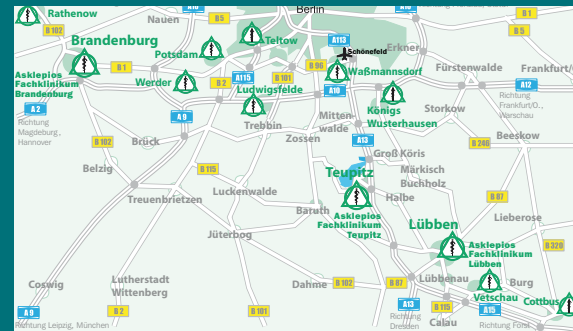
Rathenow
Nauen
B 5
Berlin
A113
Brandenburg
Potsdam
Teltow
Schönefeld
Erkner
B 102
B 1
B 96
Waßmannsdorf
Fürstenwalde
B 1
Frankfurt/
Asklepios Fachklinikum Brandenburg
Werder
A115
B 2
B 101
Ludwigsfelde
A10
Königs Wusterhausen
A12
B 5
A 2
Richtung Magdeburg, Hannover
A 9
Trebbin
Mittenwalde
Storkow
Richtung Frankfurt/O., Warschau
B 102
Brück
Zossen
A13
Groß Köris
B 246
Beeskow
Belzig
B 115
Teupitz
Märkisch Buchholz
Treuenbrietzen
Luckenwalde
Halbe
B 87
Baruth
Asklepios Fachklinikum Teupitz
Lübben
Lieberose
Jüterbog
Asklepios Fachklinikum Lübben
B 320
Coswig
Lutherstadt Wittenberg
Dahme
B 102
B 87
Lübbenau
Burg
Vetschau
Cottbus
A 9
B 2
B 101
A13
B 115
A15
Richtung Leipzig, München
Richtung Dresden
Calau
Richtung Forst